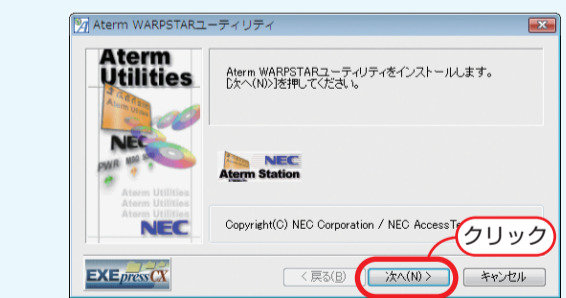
Aterm WARPSTARユーティリティ

Aterm Utilities

NEC

PWR

Aterm Utilities
Aterm Utilities
Aterm Utilities

NEC

Aterm WARPSTARユーティリティをインストールします。
[次へ(N)>]を押してください。

NEC
Aterm Station

Copyright(C) NEC Corporation / NEC AccessTe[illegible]

クリック

EXEpressCX

< 戻る(B)

次へ(N) >

キャンセル